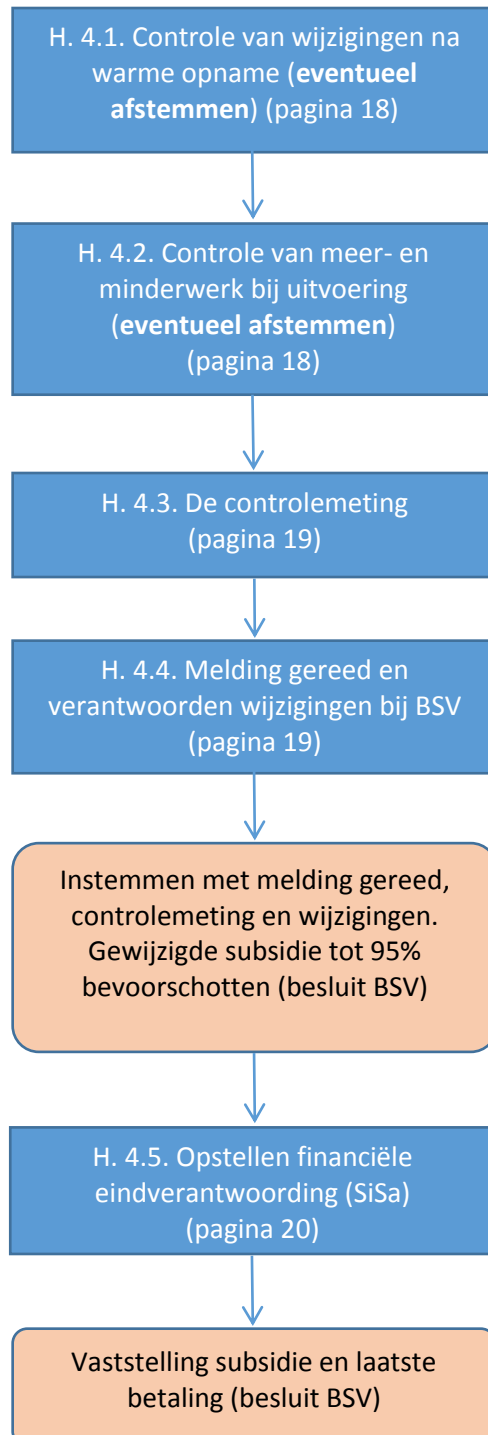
H. 4.1. Controle van wijzigingen na warme opname (**eventueel afstemmen**) (pagina 18)

H. 4.2. Controle van meer- en minderwerk bij uitvoering (**eventueel afstemmen**) (pagina 18)

H. 4.3. De controlemeting (pagina 19)

H. 4.4. Melding gereed en verantwoorden wijzigingen bij BSV (pagina 19)

Instemmen met melding gereed, controlemeting en wijzigingen. Gewijzigde subsidie tot 95% bevoorschotten (besluit BSV)

H. 4.5. Opstellen financiële eindverantwoording (SiSa) (pagina 20)

Vaststelling subsidie en laatste betaling (besluit BSV)